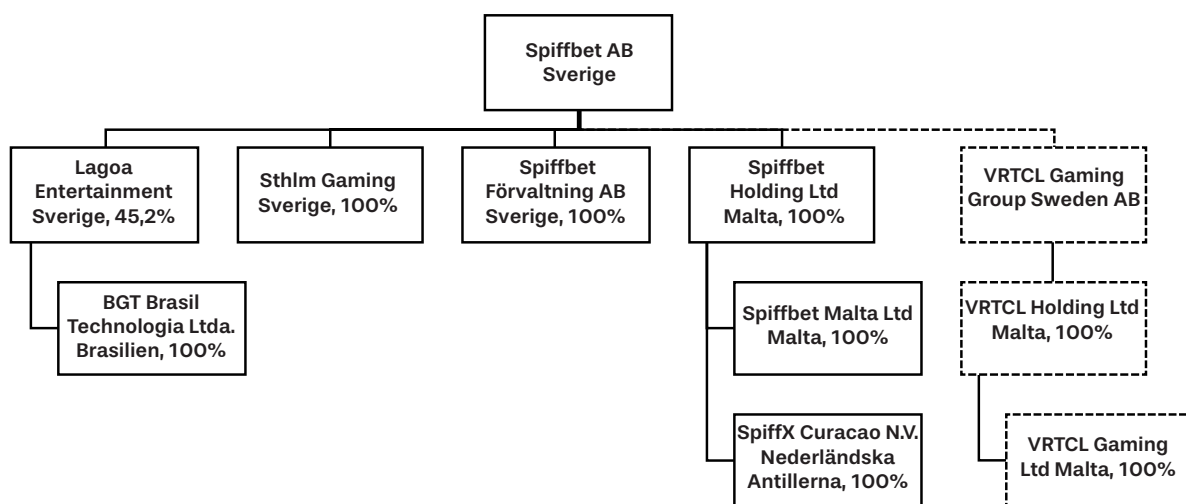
Spiffbet AB
Sverige

Lagoa Entertainment
Sverige, 45,2%

BGT Brasil Technologia Ltda.
Brasilien, 100%

Sthlm Gaming
Sverige, 100%

Spiffbet Förvaltning AB
Sverige, 100%

Spiffbet Holding Ltd
Malta, 100%

Spiffbet Malta Ltd
Malta, 100%

SpiffX Curacao N.V.
Nederländska Antillerna, 100%

VRTCL Gaming Group Sweden AB

VRTCL Holding Ltd
Malta, 100%

VRTCL Gaming Ltd Malta, 100%